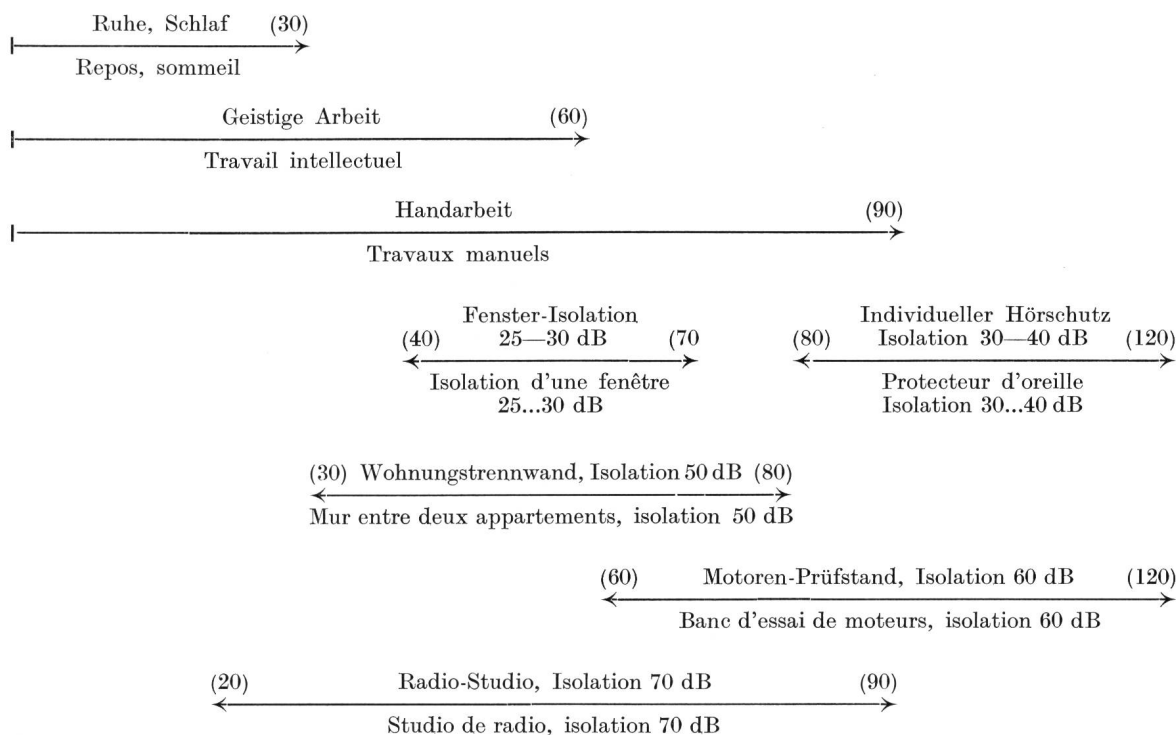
Ruhe, Schlaf (30)
Repos, sommeil

Geistige Arbeit (60)
Travail intellectuel

Handarbeit (90)
Travaux manuels

Fenster-Isolation
(40) 25—30 dB (70
Isolation d'une fenêtre
25...30 dB

Individueller Hörschutz
(80) Isolation 30—40 dB (120)
Protecteur d'oreille
Isolation 30...40 dB

(30) Wohnungstrennwand, Isolation 50 dB (80)
Mur entre deux appartements, isolation 50 dB

(60) Motoren-Prüfstand, Isolation 60 dB (120)
Banc d'essai de moteurs, isolation 60 dB

(20) Radio-Studio, Isolation 70 dB (90)
Studio de radio, isolation 70 dB